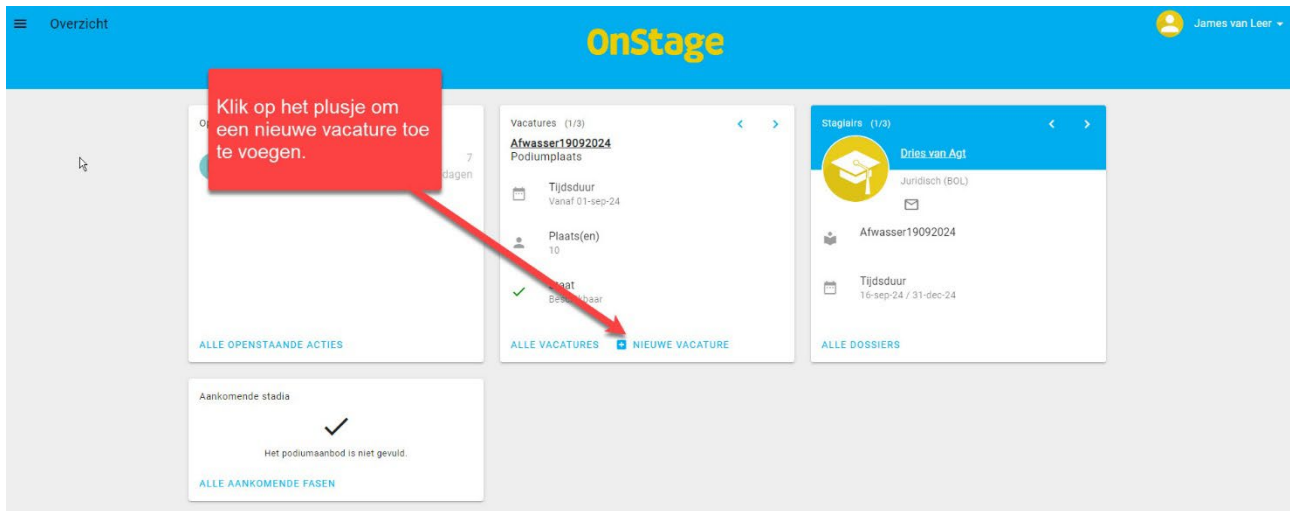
Overzicht

OnStage

James van Leer

Klik op het plusje om een nieuwe vacature toe te voegen.

Op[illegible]

7
dagen

ALLE OPENSTAANDE ACTIES

Vacatures (1/3)

Afwasser19092024
Podiumplaats

Tijdsduur
Vanaf 01-sep-24

Plaats(en)
10

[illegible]aat
Bes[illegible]baar

ALLE VACATURES

NIEUWE VACATURE

Stagiairs (1/3)

Dries van Agt

Juridisch (BOL)

Afwasser19092024

Tijdsduur
16-sep-24 / 31-dec-24

ALLE DOSSIERS

Aankomende stadia

Het podiumaanbod is niet gevuld.

ALLE AANKOMENDE FASEN